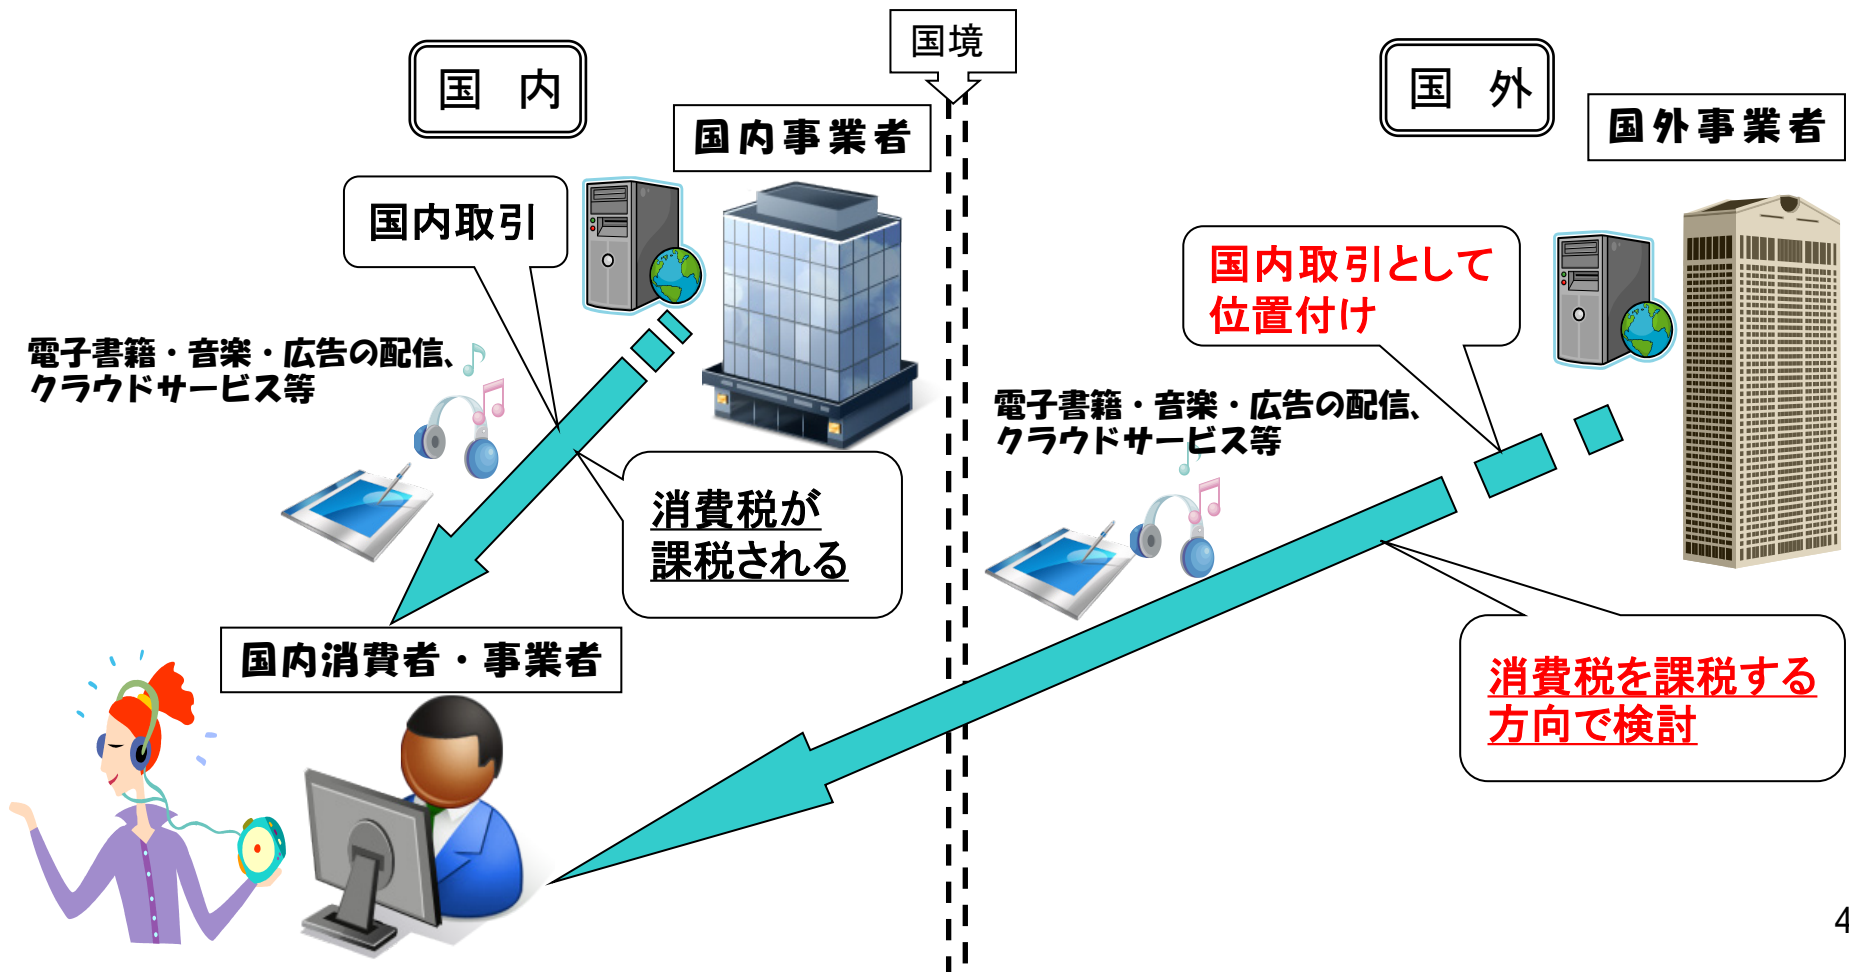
国境

国　内

国　外

国内事業者

国外事業者

国内取引

国内取引として位置付け

電子書籍・音楽・広告の配信、クラウドサービス等

電子書籍・音楽・広告の配信、クラウドサービス等

消費税が課税される

国内消費者・事業者

消費税を課税する方向で検討

4